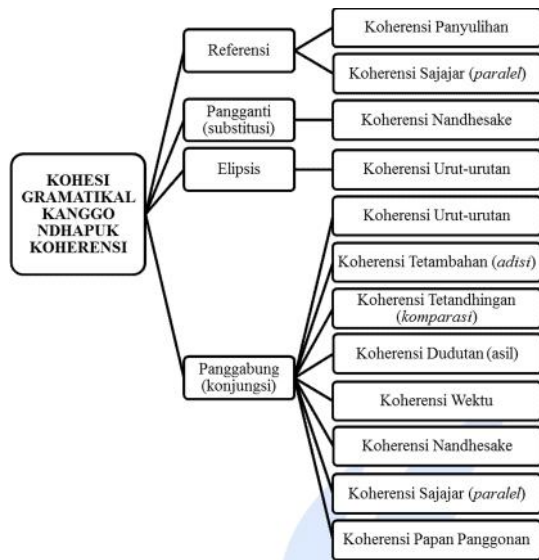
KOHESI GRAMATIKAL KANGGO NDHAPUK KOHERENSI

Referensi

Koherensi Panyulihan

Koherensi Sajajar (*paralel*)

Pangganti (substitusi)

Koherensi Nandhesake

Elipsis

Koherensi Urut-urutan

Panggabung (konjungsi)

Koherensi Urut-urutan

Koherensi Tetambahan (*adisi*)

Koherensi Tetandhingan (*komparasi*)

Koherensi Dudutan (asil)

Koherensi Wektu

Koherensi Nandhesake

Koherensi Sajajar (*paralel*)

Koherensi Papan Panggonan